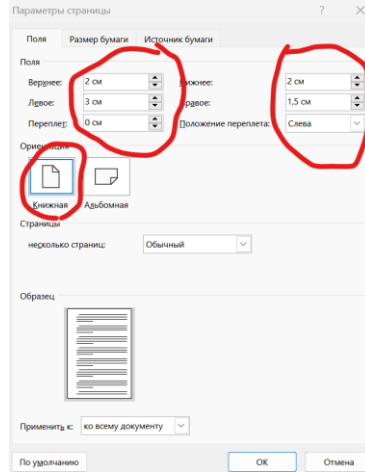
Параметры страницы
?
✕
Поля
Размер бумаги
Источник бумаги
Поля
Верхнее: 2 см
Нижнее: 2 см
Левое: 3 см
Правое: 1,5 см
Переплет: 0 см
Положение переплета: Слева
Ориентация
Книжная
Альбомная
Страницы
несколько страниц: Обычный
Образец
Применить к: ко всему документу
По умолчанию
ОК
Отмена